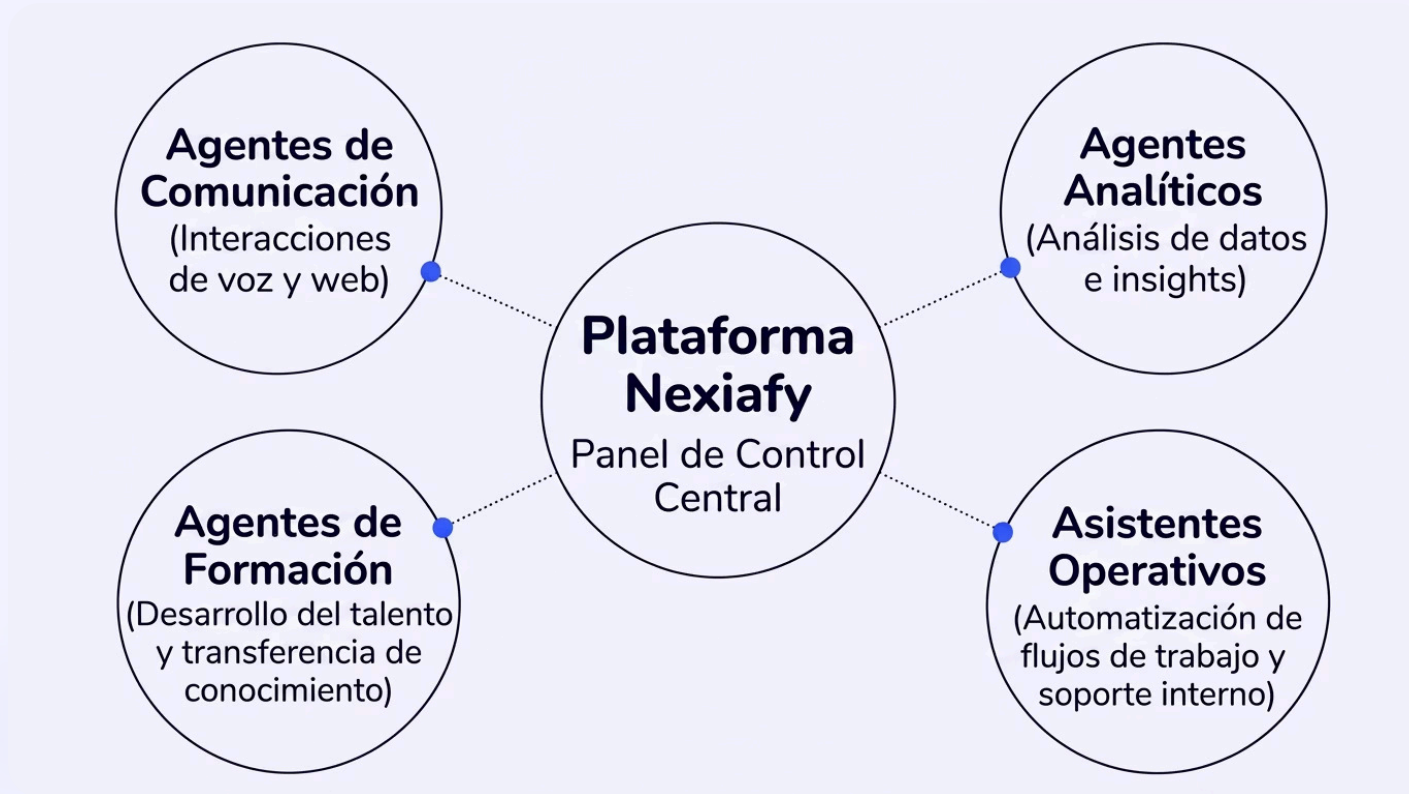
Agentes de Comunicación
(Interacciones de voz y web)

Agentes Analíticos
(Análisis de datos e insights)

Plataforma Nexiafy
Panel de Control Central

Agentes de Formación
(Desarrollo del talento y transferencia de conocimiento)

Asistentes Operativos
(Automatización de flujos de trabajo y soporte interno)